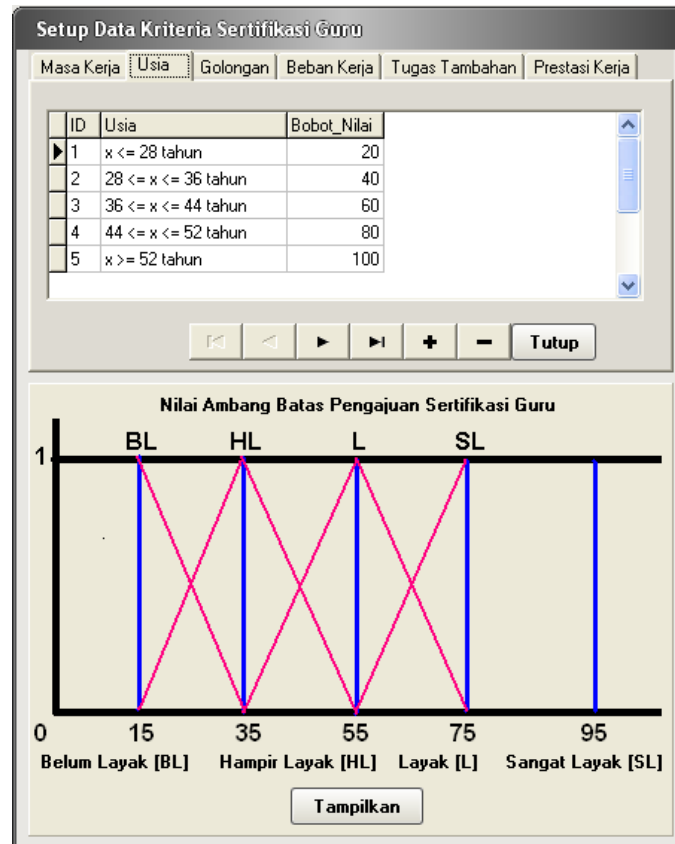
Setup Data Kriteria Sertifikasi Guru

Masa Kerja | Usia | Golongan | Beban Kerja | Tugas Tambahan | Prestasi Kerja

| ID | Usia | Bobot_Nilai |
|---|---|---|
| 1 | x <= 28 tahun | 20 |
| 2 | 28 <= x <= 36 tahun | 40 |
| 3 | 36 <= x <= 44 tahun | 60 |
| 4 | 44 <= x <= 52 tahun | 80 |
| 5 | x >= 52 tahun | 100 |

+ − Tutup

Nilai Ambang Batas Pengajuan Sertifikasi Guru

BL HL L SL

1

0 15 35 55 75 95

Belum Layak [BL] Hampir Layak [HL] Layak [L] Sangat Layak [SL]

Tampilkan